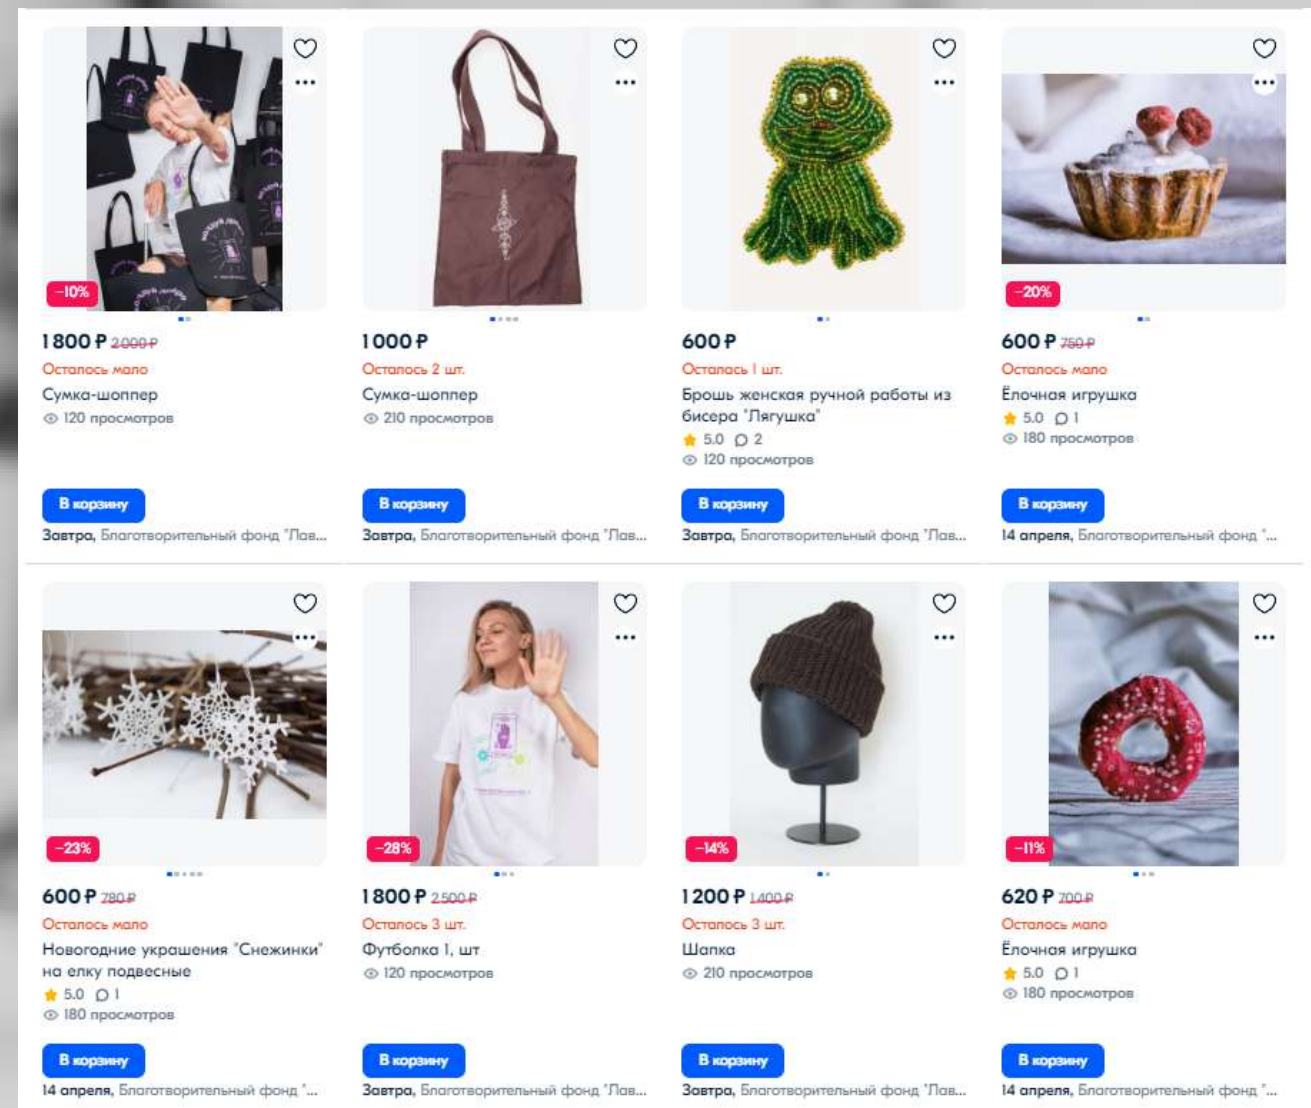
−10%

1 800 ₽ 2 000 ₽
Осталось мало
Сумка-шоппер
120 просмотров
В корзину
Завтра, Благотворительный фонд "Лав...

1 000 ₽
Осталось 2 шт.
Сумка-шоппер
210 просмотров
В корзину
Завтра, Благотворительный фонд "Лав...

600 ₽
Осталось 1 шт.
Брошь женская ручной работы из бисера "Лягушка"
5.0 2
120 просмотров
В корзину
Завтра, Благотворительный фонд "Лав...

−20%

600 ₽ 750 ₽
Осталось мало
Ёлочная игрушка
5.0 1
180 просмотров
В корзину
14 апреля, Благотворительный фонд "...

−23%

600 ₽ 780 ₽
Осталось мало
Новогодние украшения "Снежинки" на елку подвесные
5.0 1
180 просмотров
В корзину
14 апреля, Благотворительный фонд "...

−28%

1 800 ₽ 2 500 ₽
Осталось 3 шт.
Футболка I, шт
120 просмотров
В корзину
Завтра, Благотворительный фонд "Лав...

−14%

1 200 ₽ 1 400 ₽
Осталось 3 шт.
Шапка
210 просмотров
В корзину
Завтра, Благотворительный фонд "Лав...

−11%

620 ₽ 700 ₽
Осталось мало
Ёлочная игрушка
5.0 1
180 просмотров
В корзину
14 апреля, Благотворительный фонд "...